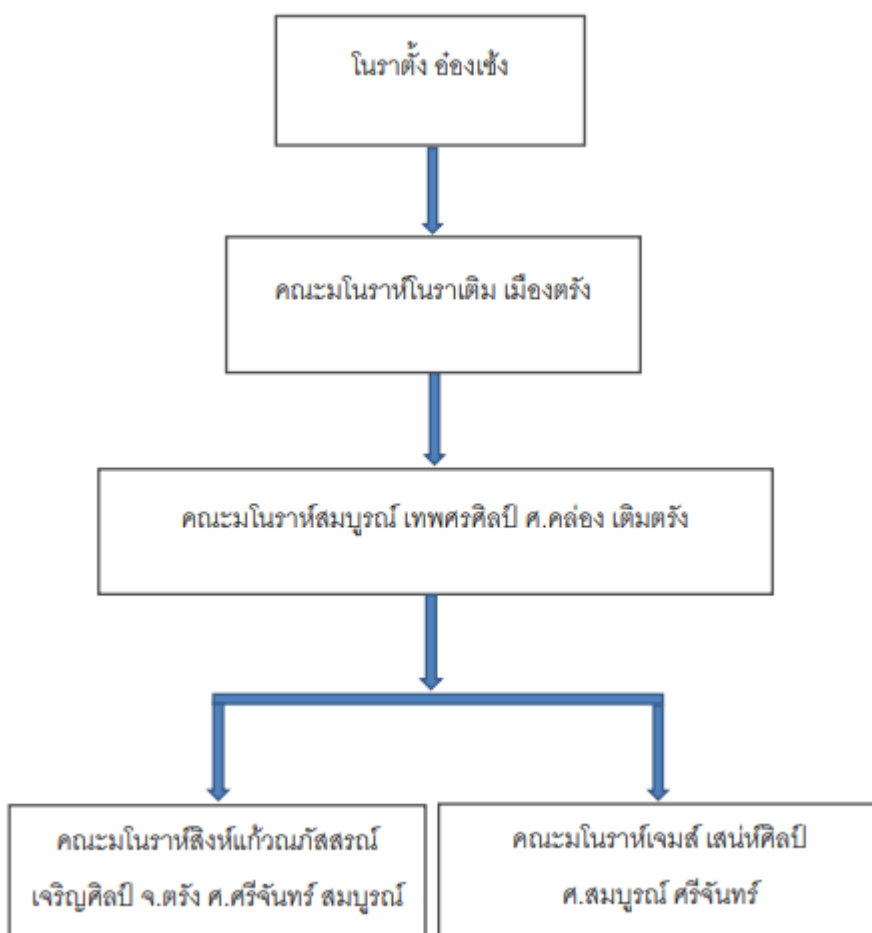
โนราตั้ง อ่องเซ้ง

คณะมโนราห์โนราเติม เมืองตรัง

คณะมโนราห์สมบูรณ์ เทพศรศิลป์ ศ.คล่อง เติมตรัง

คณะมโนราห์สิงห์แก้วณภัสสรณ์ เจริญศิลป์ จ.ตรัง ศ.ศรีจันทร์ สมบูรณ์

คณะมโนราห์เจมส์ เสน่ห์ศิลป์ ศ.สมบูรณ์ ศรีจันทร์